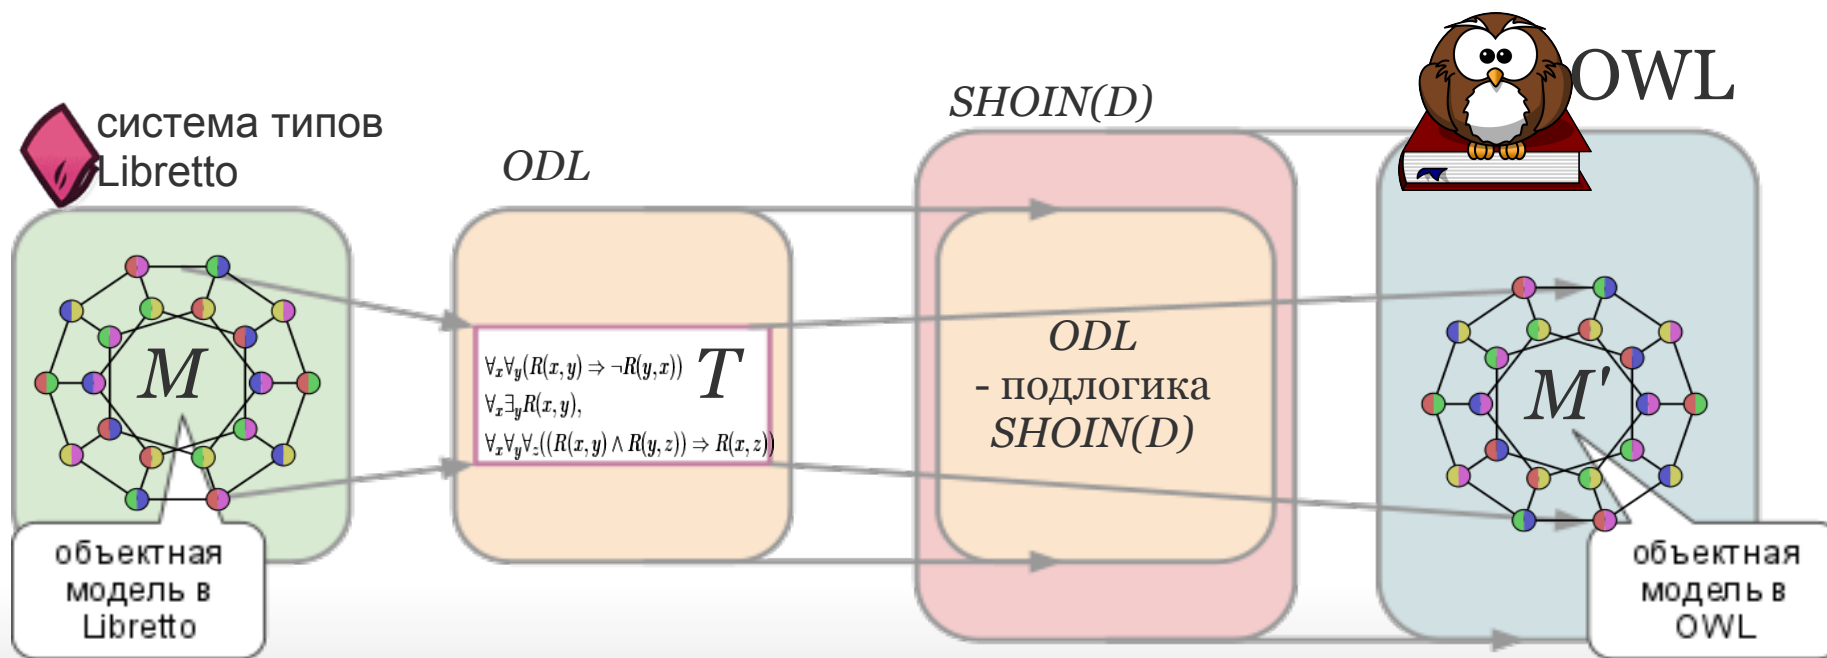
система типов Libretto

ODL

SHOIN(D)

OWL

$M$

$\forall_x\forall_y(R(x,y) \Rightarrow \neg R(y,x))$
$\forall_x\exists_y R(x,y)$,
$\forall_x\forall_y\forall_z((R(x,y) \wedge R(y,z)) \Rightarrow R(x,z))$

$T$

ODL
- подлогика
SHOIN(D)

$M'$

объектная модель в Libretto

объектная модель в OWL